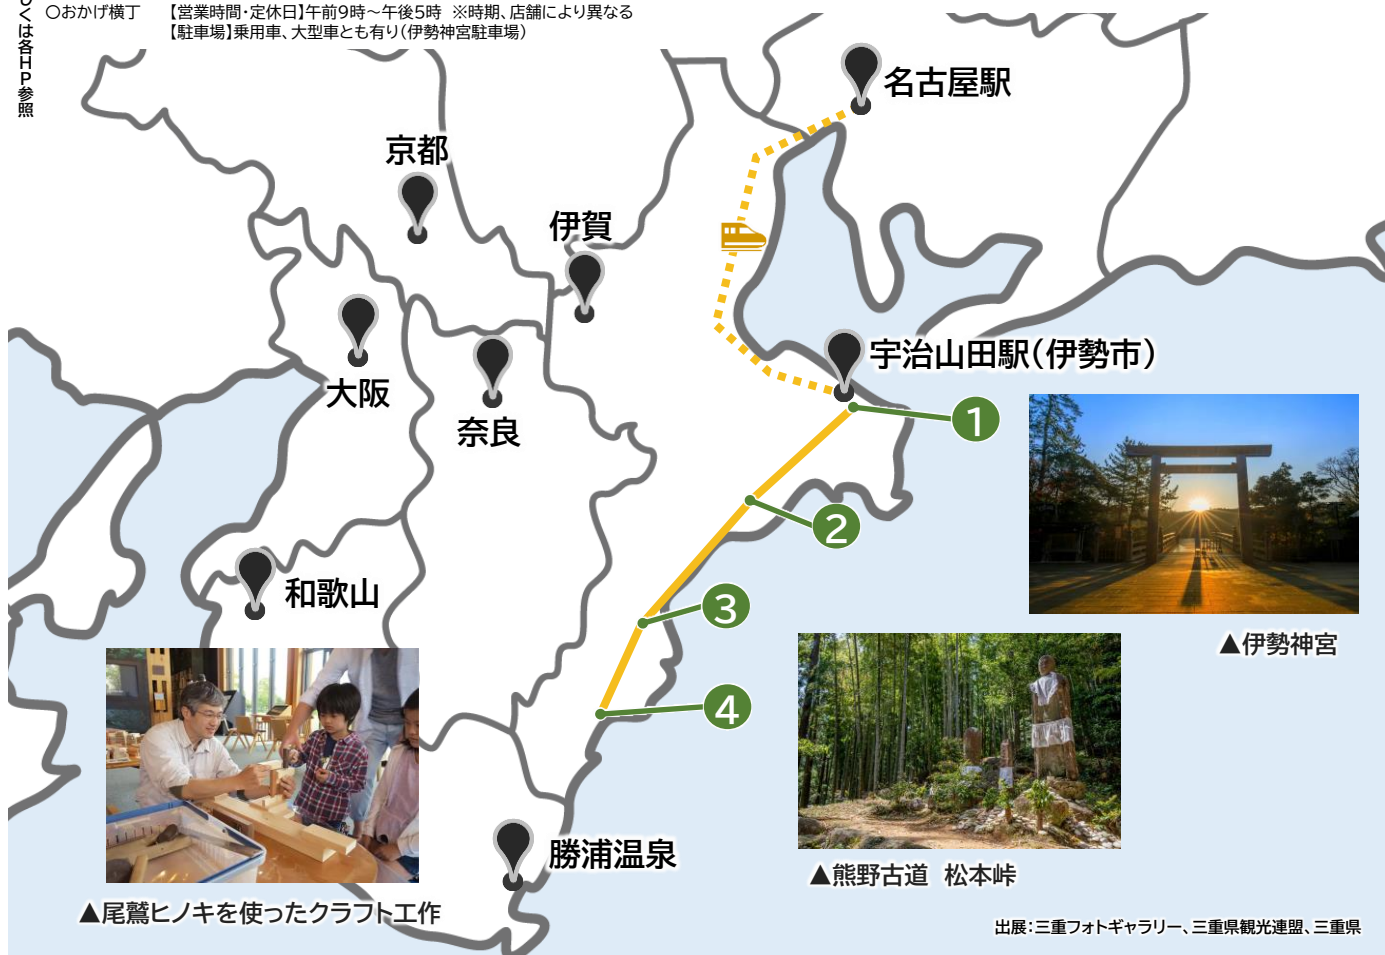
しくは各HP参照

○おかげ横丁 【営業時間･定休日】午前9時～午後5時 ※時期、店舗により異なる
【駐車場】乗用車、大型車とも有り（伊勢神宮駐車場）

名古屋駅

京都

伊賀

大阪

奈良

宇治山田駅（伊勢市）

1

2

3

4

和歌山

勝浦温泉

▲伊勢神宮

▲熊野古道 松本峠

▲尾鷲ヒノキを使ったクラフト工作

出展：三重フォトギャラリー、三重県観光連盟、三重県